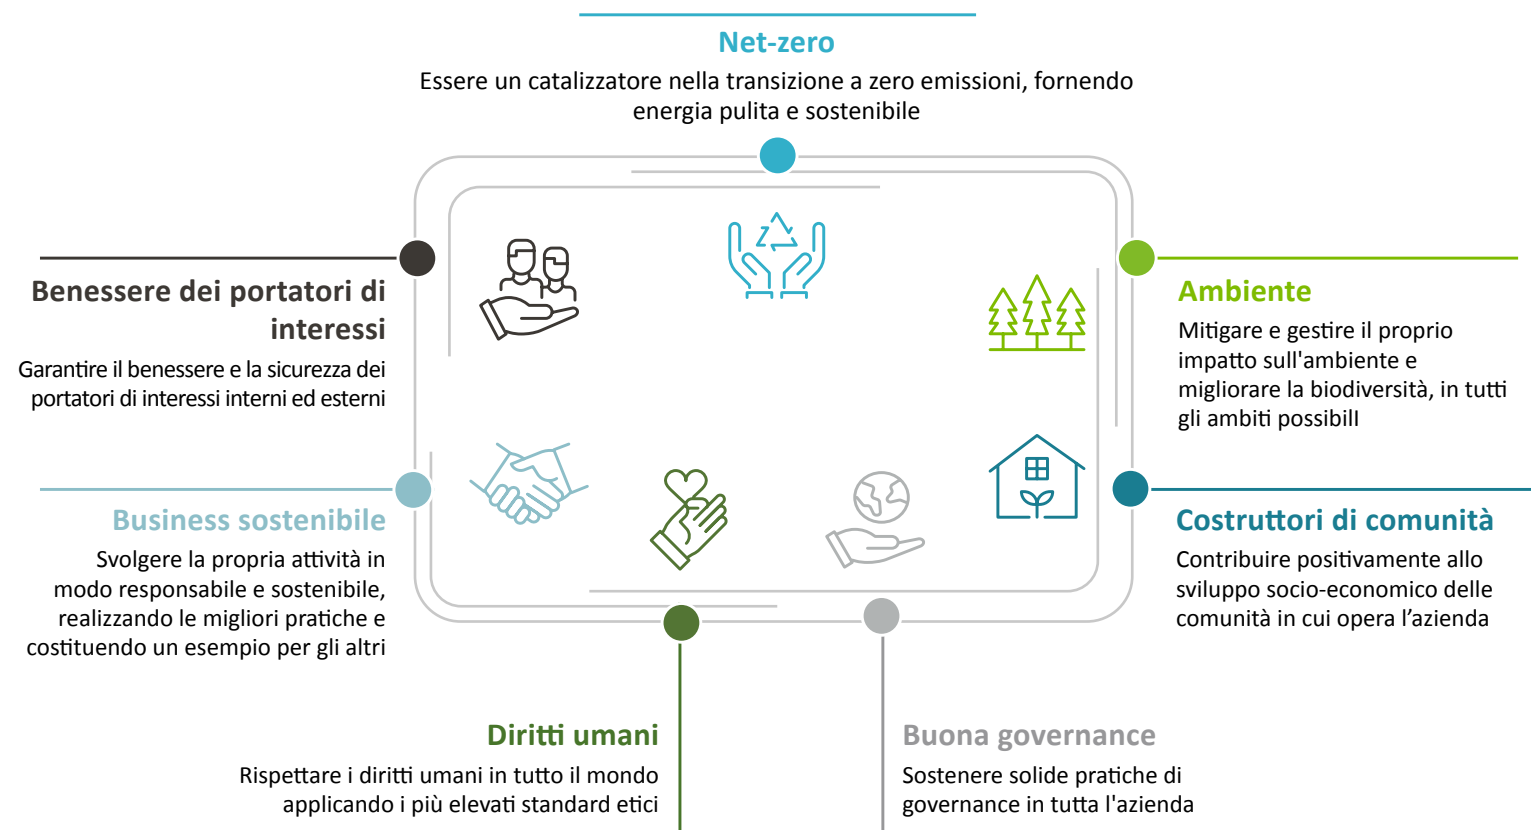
Net-zero

Essere un catalizzatore nella transizione a zero emissioni, fornendo energia pulita e sostenibile

Benessere dei portatori di interessi

Garantire il benessere e la sicurezza dei portatori di interessi interni ed esterni

Ambiente

Mitigare e gestire il proprio impatto sull'ambiente e migliorare la biodiversità, in tutti gli ambiti possibill

Business sostenibile

Svolgere la propria attività in modo responsabile e sostenibile, realizzando le migliori pratiche e costituendo un esempio per gli altri

Costruttori di comunità

Contribuire positivamente allo sviluppo socio-economico delle comunità in cui opera l’azienda

Diritti umani

Rispettare i diritti umani in tutto il mondo applicando i più elevati standard etici

Buona governance

Sostenere solide pratiche di governance in tutta l'azienda